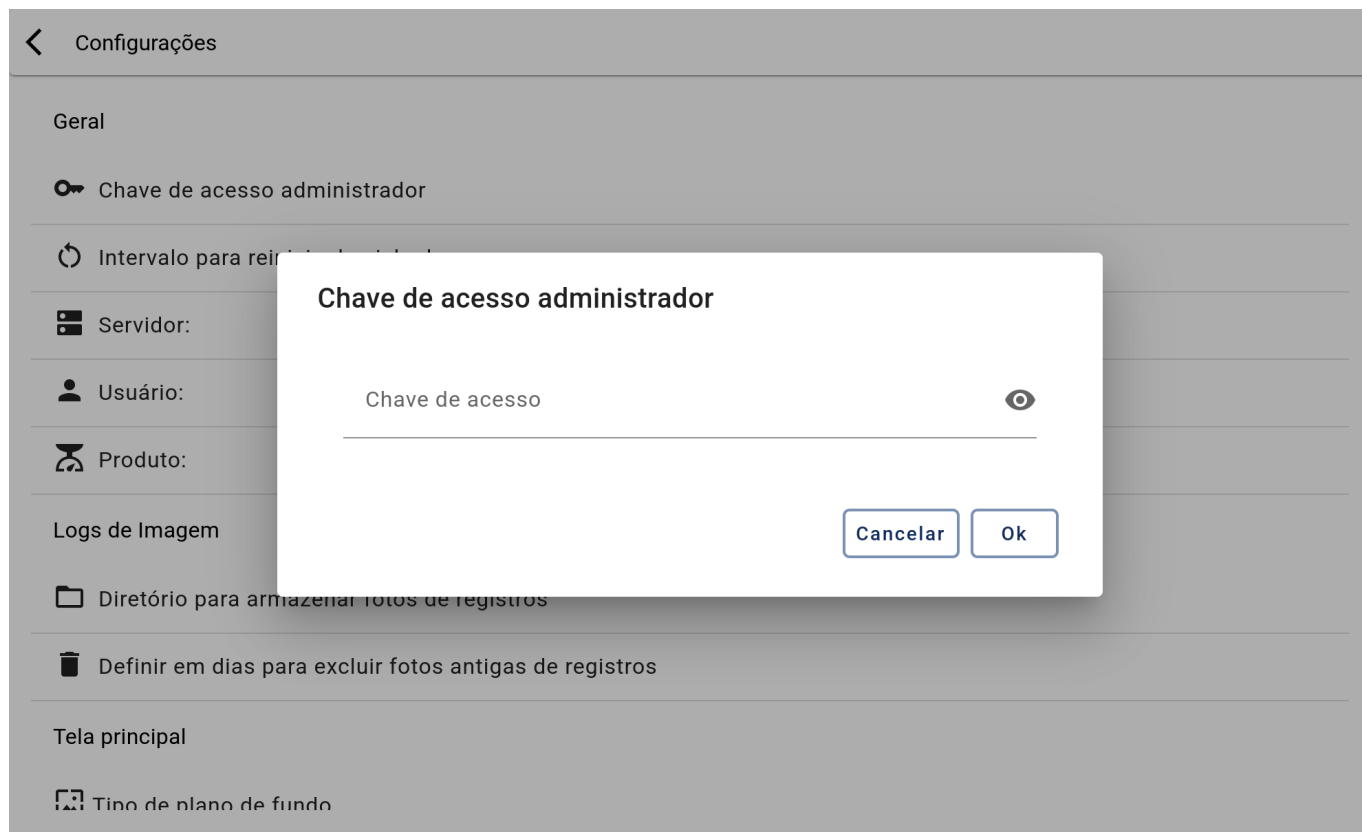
Configurações

Geral

Chave de acesso administrador

Intervalo para rei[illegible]

Servidor:

Usuário:

Produto:

Logs de Imagem

Diretório para arma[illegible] de registros

Definir em dias para excluir fotos antigas de registros

Tela principal

Tipo de plano de fundo

Chave de acesso administrador

Chave de acesso

Cancelar

Ok